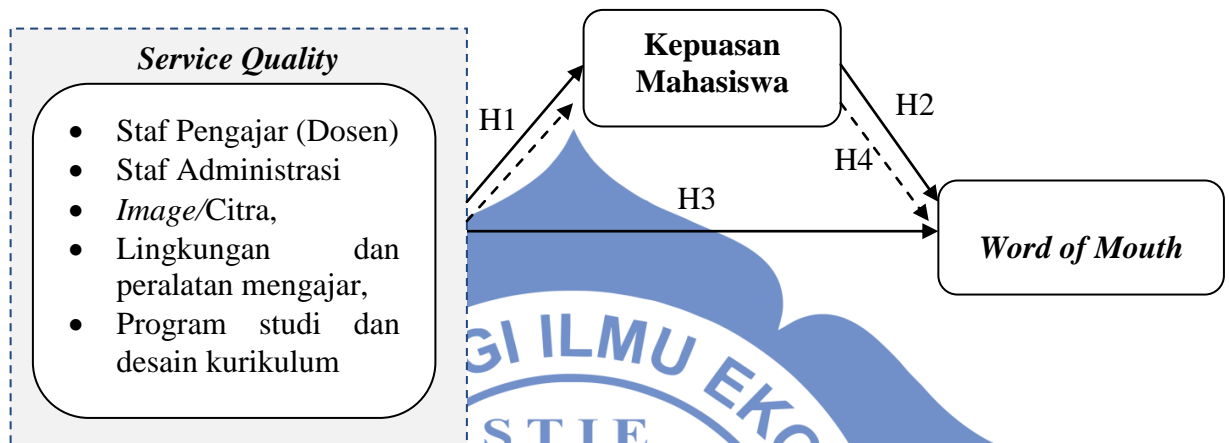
Service Quality

- Staf Pengajar (Dosen)
- Staf Administrasi
- Image/Citra,
- Lingkungan dan peralatan mengajar,
- Program studi dan desain kurikulum

H1

Kepuasan Mahasiswa

H2

H4

H3

Word of Mouth

GI ILMU EKO

S T I E